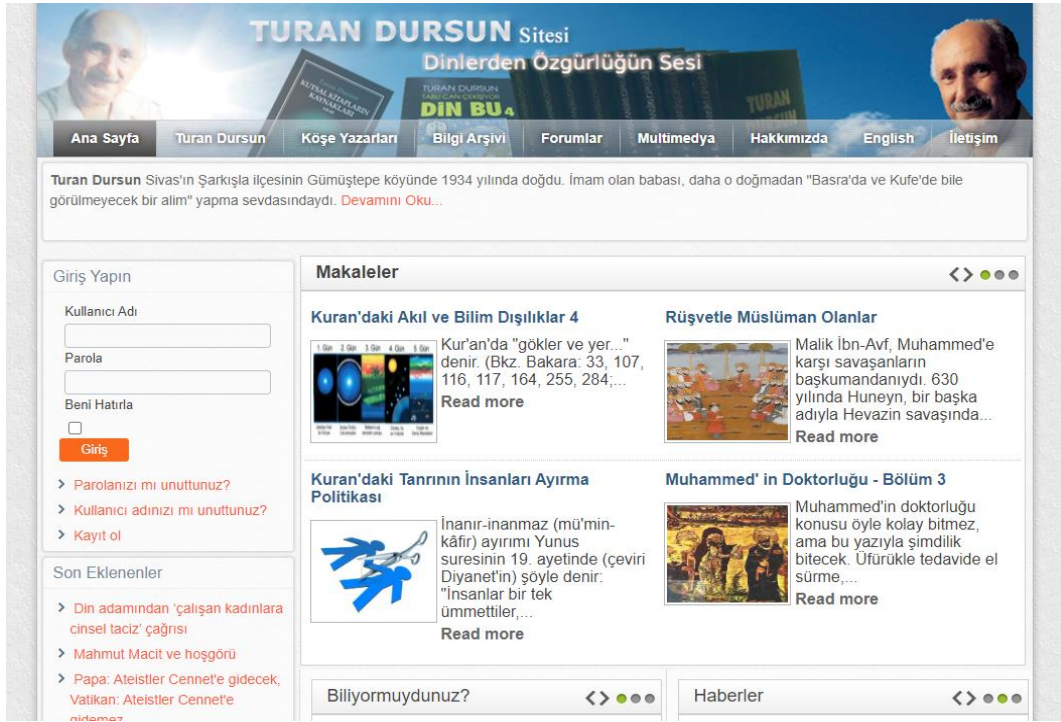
TURAN DURSUN Sitesi
Dinlerden Özgürlüğün Sesi

KUTSAL KİTAPLARIN KAYNAKLARI

TURAN DURSUN
DIN BU 4

TURAN

Ana Sayfa | Turan Dursun | Köşe Yazarları | Bilgi Arşivi | Forumlar | Multimedya | Hakkımızda | English | İletişim

**Turan Dursun** Sivas'ın Şarkışla ilçesinin Gümüştepe köyünde 1934 yılında doğdu. İmam olan babası, daha o doğmadan "Basra'da ve Kufe'de bile görülmeyecek bir alim" yapma sevdasındaydı. Devamını Oku...

Giriş Yapın

Kullanıcı Adı

Parola

Beni Hatırla

Giriş

> Parolanızı mı unuttunuz?
> Kullanıcı adınızı mı unuttunuz?
> Kayıt ol

Son Eklenenler

> Din adamından 'çalışan kadınlara cinsel taciz' çağrısı
> Mahmut Macit ve hoşgörü
> Papa: Ateistler Cennet'e gidecek, Vatikan: Ateistler Cennet'e gidemez

Makaleler

Kuran'daki Akıl ve Bilim Dışılıklar 4

1. Gün 2. Gün 3. Gün 4. Gün 5. Gün 6. Gün

Kur'an'da "gökler ve yer..." denir. (Bkz. Bakara: 33, 107, 116, 117, 164, 255, 284;...
Read more

Rüşvetle Müslüman Olanlar

Malik İbn-Avf, Muhammed'e karşı savaşanların başkumandanıydı. 630 yılında Huneyn, bir başka adıyla Hevazin savaşında...
Read more

Kuran'daki Tanrının İnsanları Ayırma Politikası

İnanır-inanmaz (mü'min-kâfir) ayırımı Yunus suresinin 19. ayetinde (çeviri Diyanet'in) şöyle denir: "İnsanlar bir tek ümmettiler,...
Read more

Muhammed' in Doktorluğu - Bölüm 3

Muhammed'in doktorluğu konusu öyle kolay bitmez, ama bu yazıyla şimdilik bitecek. Üfürükle tedavide el sürme,...
Read more

Biliyormuydunuz?

Haberler